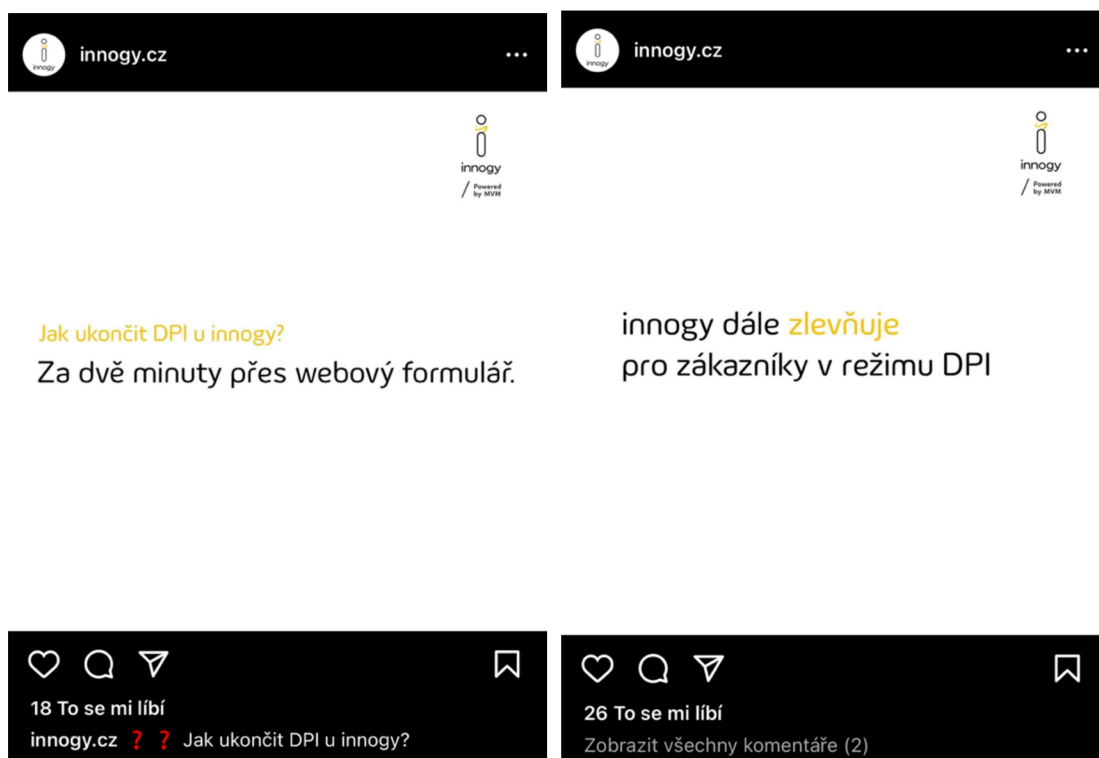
innogy.cz

innogy
Powered by MVM

Jak ukončit DPI u innogy?
Za dvě minuty přes webový formulář.

18 To se mi líbí
innogy.cz ❓❓ Jak ukončit DPI u innogy?

innogy.cz

innogy
Powered by MVM

innogy dále zlevňuje
pro zákazníky v režimu DPI

26 To se mi líbí
Zobrazit všechny komentáře (2)